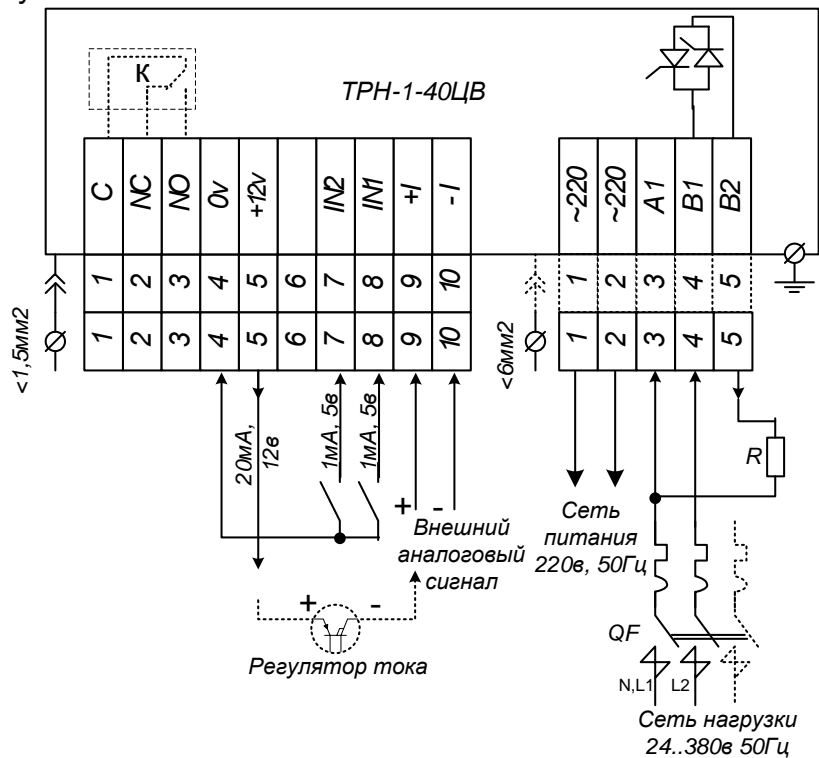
К

ТРН-1-40ЦВ

| C | NC | NO | 0v | +12v | | IN2 | IN1 | +I | -I |
|---|---|---|---|---|---|---|---|---|---|
| 1 | 2 | 3 | 4 | 5 | 6 | 7 | 8 | 9 | 10 |
| 1 | 2 | 3 | 4 | 5 | 6 | 7 | 8 | 9 | 10 |

| ~220 | ~220 | A1 | B1 | B2 |
|---|---|---|---|---|
| 1 | 2 | 3 | 4 | 5 |
| 1 | 2 | 3 | 4 | 5 |

<1,5мм2

<6мм2

20мА, 12в

1мА, 5в

1мА, 5в

+ -

Внешний аналоговый сигнал

+ -

Регулятор тока

R

Сеть питания 220в, 50Гц

QF

N,L1 L2

Сеть нагрузки 24..380в 50Гц